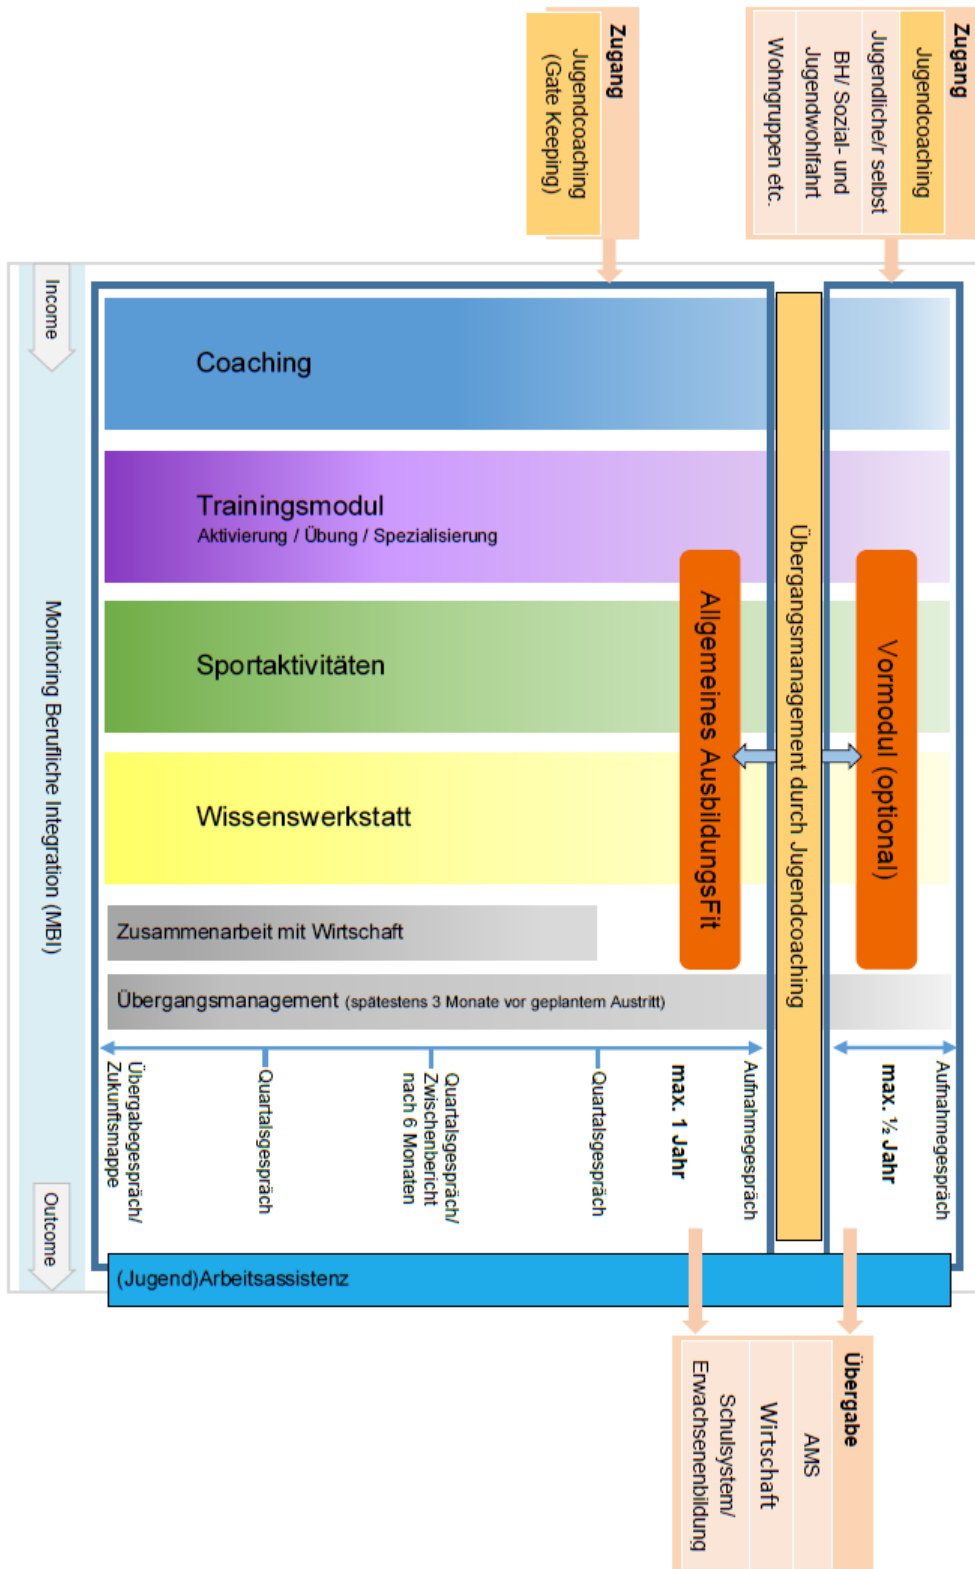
Zugang
Jugendcoaching
(Gate Keeping)

Zugang
Jugendcoaching
Jugendliche/r selbst
BH/ Sozial- und Jugendwohlfahrt
Wohngruppen etc.

Income

Monitoring Berufliche Integration (MBI)

Outcome

Coaching

Trainingsmodul
Aktivierung / Übung / Spezialisierung

Sportaktivitäten

Wissenswerkstatt

Zusammenarbeit mit Wirtschaft

Übergangsmanagement (spätestens 3 Monate vor geplantem Austritt)

Allgemeines AusbildungsFit

Übergangsmanagement durch Jugendcoaching

Vormodul (optional)

Übergabegespräch/ Zukunftsmappe

Quartalsgespräch

Quartalsgespräch/ Zwischenbericht nach 6 Monaten

Quartalsgespräch

max. 1 Jahr

Aufnahmegespräch

max. ½ Jahr

Aufnahmegespräch

(Jugend)Arbeitsassistenz

Übergabe
AMS
Wirtschaft
Schulsystem/ Erwachsenenbildung